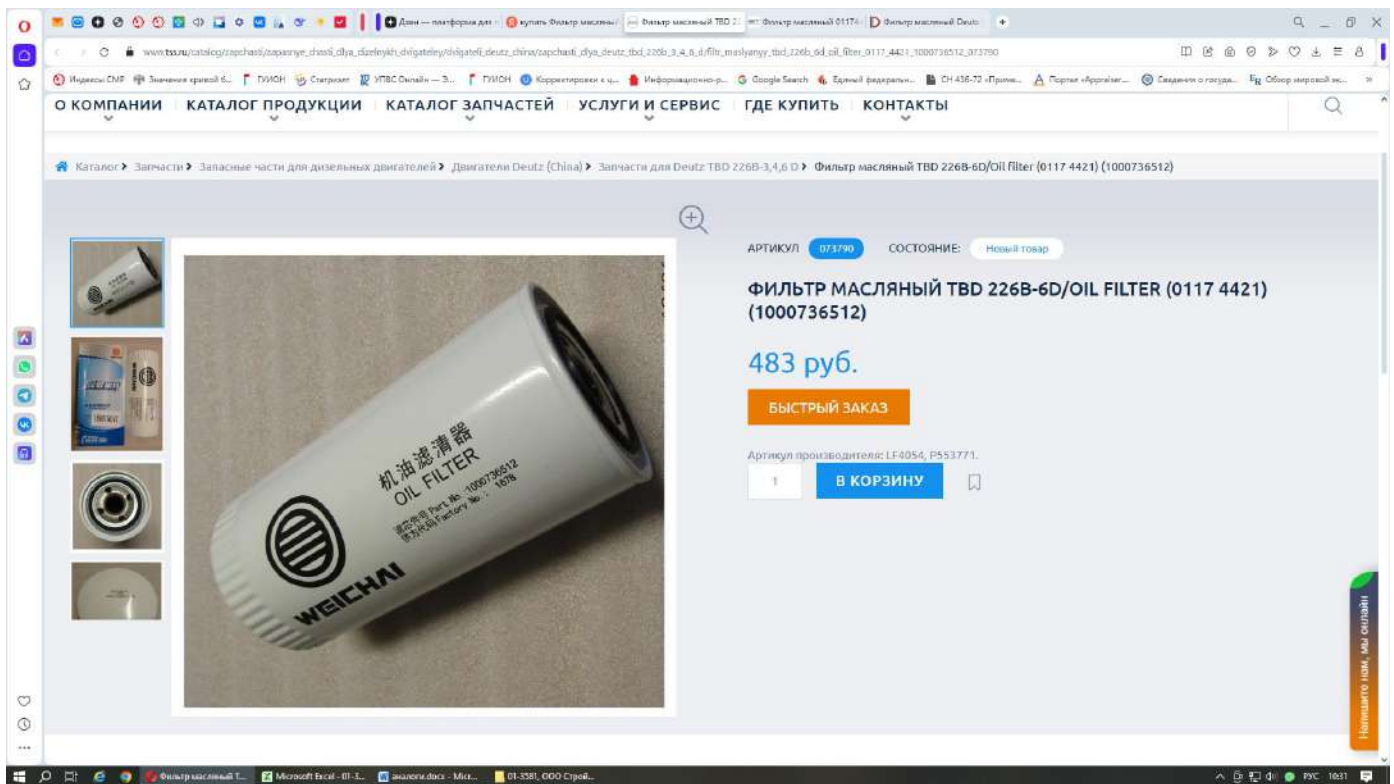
Дзен — платформа для | купить Фильтр масляны | Фильтр масляный TBD 2 | Фильтр масляный 01174 | Фильтр масляный Deutz

www.tss.ru/catalog/zapchasti/zapasnye_chasti_dlya_dizelnykh_dvigateley/dvigateli_deutz_china/zapchasti_dlya_deutz_tbd_226b_3_4_6_d/filtr_maslyanyy_tbd_226b_6d_oil_filter_0117_4421_1000736512_073790

Индексы СМР | Значения кривой б... | ГУИОН | Стигрызит | УПВС Онлайн — З... | ГУИОН | Корректировки с ц... | Информационно-р... | Google Search | Единый федеральн... | СН 436-72 «Приме... | Портал «Appraiser... | Сведения о госуда... | Обзор мировой эк...

О КОМПАНИИ | КАТАЛОГ ПРОДУКЦИИ | КАТАЛОГ ЗАПЧАСТЕЙ | УСЛУГИ И СЕРВИС | ГДЕ КУПИТЬ | КОНТАКТЫ

Каталог > Запчасти > Запасные части для дизельных двигателей > Двигатели Deutz (China) > Запчасти для Deutz TBD 226B-3,4,6 D > Фильтр масляный TBD 226B-6D/Oil filter (0117 4421) (1000736512)

机油滤清器
OIL FILTER
Part No.: 1000736512
Factory No.: 1678
WEICHAI

АРТИКУЛ 073790 СОСТОЯНИЕ: Новый товар

ФИЛЬТР МАСЛЯНЫЙ TBD 226B-6D/OIL FILTER (0117 4421) (1000736512)

483 руб.

БЫСТРЫЙ ЗАКАЗ

Артикул производителя: LF4054, P553771.

1 В КОРЗИНУ

Напишите нам, мы онлайн

Фильтр масляный T... | Microsoft Excel - 01-3... | аналоги.docx - Micr... | 01-3581, ООО Строй...
РУС 10:31